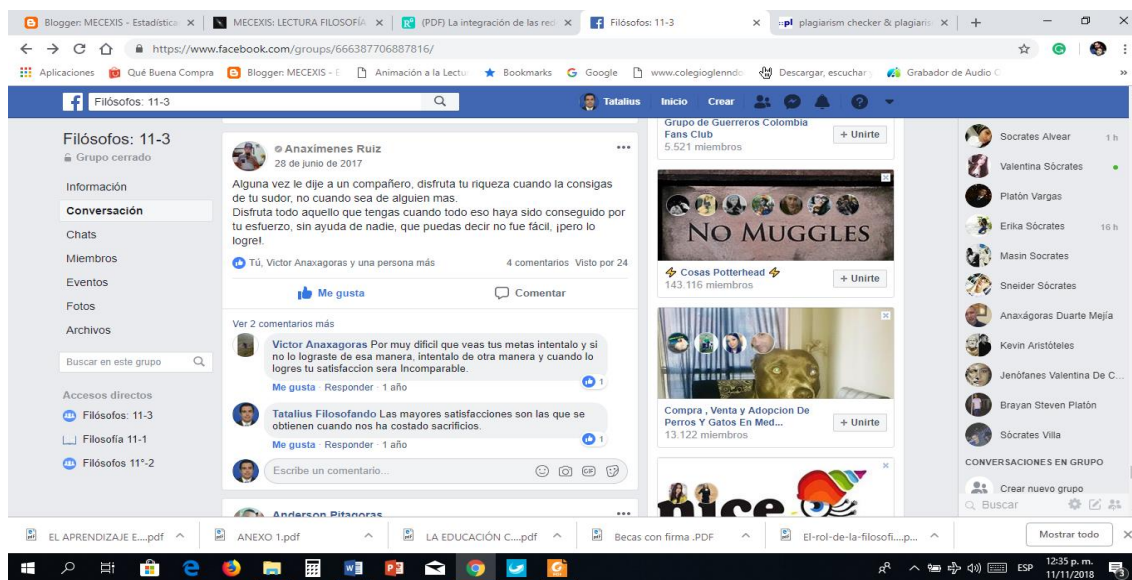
Blogger: MECEXIS - Estadística ×
MECEXIS: LECTURA FILOSOFÍA ×
(PDF) La integración de las re ×
Filósofos: 11-3 ×
plagiarism checker & plagiaris ×
+

https://www.facebook.com/groups/666387706887816/

Aplicaciones Qué Buena Compra Blogger: MECEXIS - E Animación a la Lectu Bookmarks Google www.colegioglenndo Descargar, escuchar Grabador de Audio C

Filósofos: 11-3
Tatalius Inicio Crear

Filósofos: 11-3
Grupo cerrado

Información
Conversación
Chats
Miembros
Eventos
Fotos
Archivos

Buscar en este grupo

Accesos directos
Filósofos: 11-3
Filosofía 11-1
Filósofos 11°-2

Anaxímenes Ruiz
28 de junio de 2017

Alguna vez le dije a un compañero, disfruta tu riqueza cuando la consigas de tu sudor, no cuando sea de alguien mas.
Disfruta todo aquello que tengas cuando todo eso haya sido conseguido por tu esfuerzo, sin ayuda de nadie, que puedas decir no fue fácil, ¡pero lo logre!.

Tú, Victor Anaxagoras y una persona más 4 comentarios Visto por 24

Me gusta Comentar

Ver 2 comentarios más

Victor Anaxagoras Por muy dificil que veas tus metas intentalo y si no lo lograste de esa manera, intentalo de otra manera y cuando lo logres tu satisfaccion sera Incomparable.
Me gusta · Responder · 1 año 1

Tatalius Filosofando Las mayores satisfacciones son las que se obtienen cuando nos ha costado sacrificios.
Me gusta · Responder · 1 año 1

Escribe un comentario...

Anderson Pitagoras

Grupo de Guerreros Colombia Fans Club
5.521 miembros
+ Unirte

NO MUGGLES
Cosas Potterhead
143.116 miembros
+ Unirte

Compra , Venta y Adopcion De Perros Y Gatos En Med...
13.122 miembros
+ Unirte

Socrates Alvear 1 h
Valentina Sócrates
Platón Vargas
Erika Sócrates 16 h
Masin Socrates
Sneider Sócrates
Anaxágoras Duarte Mejía
Kevin Aristóteles
Jenófanes Valentina De C...
Brayan Steven Platón
Sócrates Villa

CONVERSACIONES EN GRUPO
Crear nuevo grupo
Buscar

EL APRENDIZAJE E....pdf
ANEXO 1.pdf
LA EDUCACIÓN C....pdf
Becas con firma .PDF
El-rol-de-la-filosofi....p...
Mostrar todo

ESP 12:35 p. m. 11/11/2018